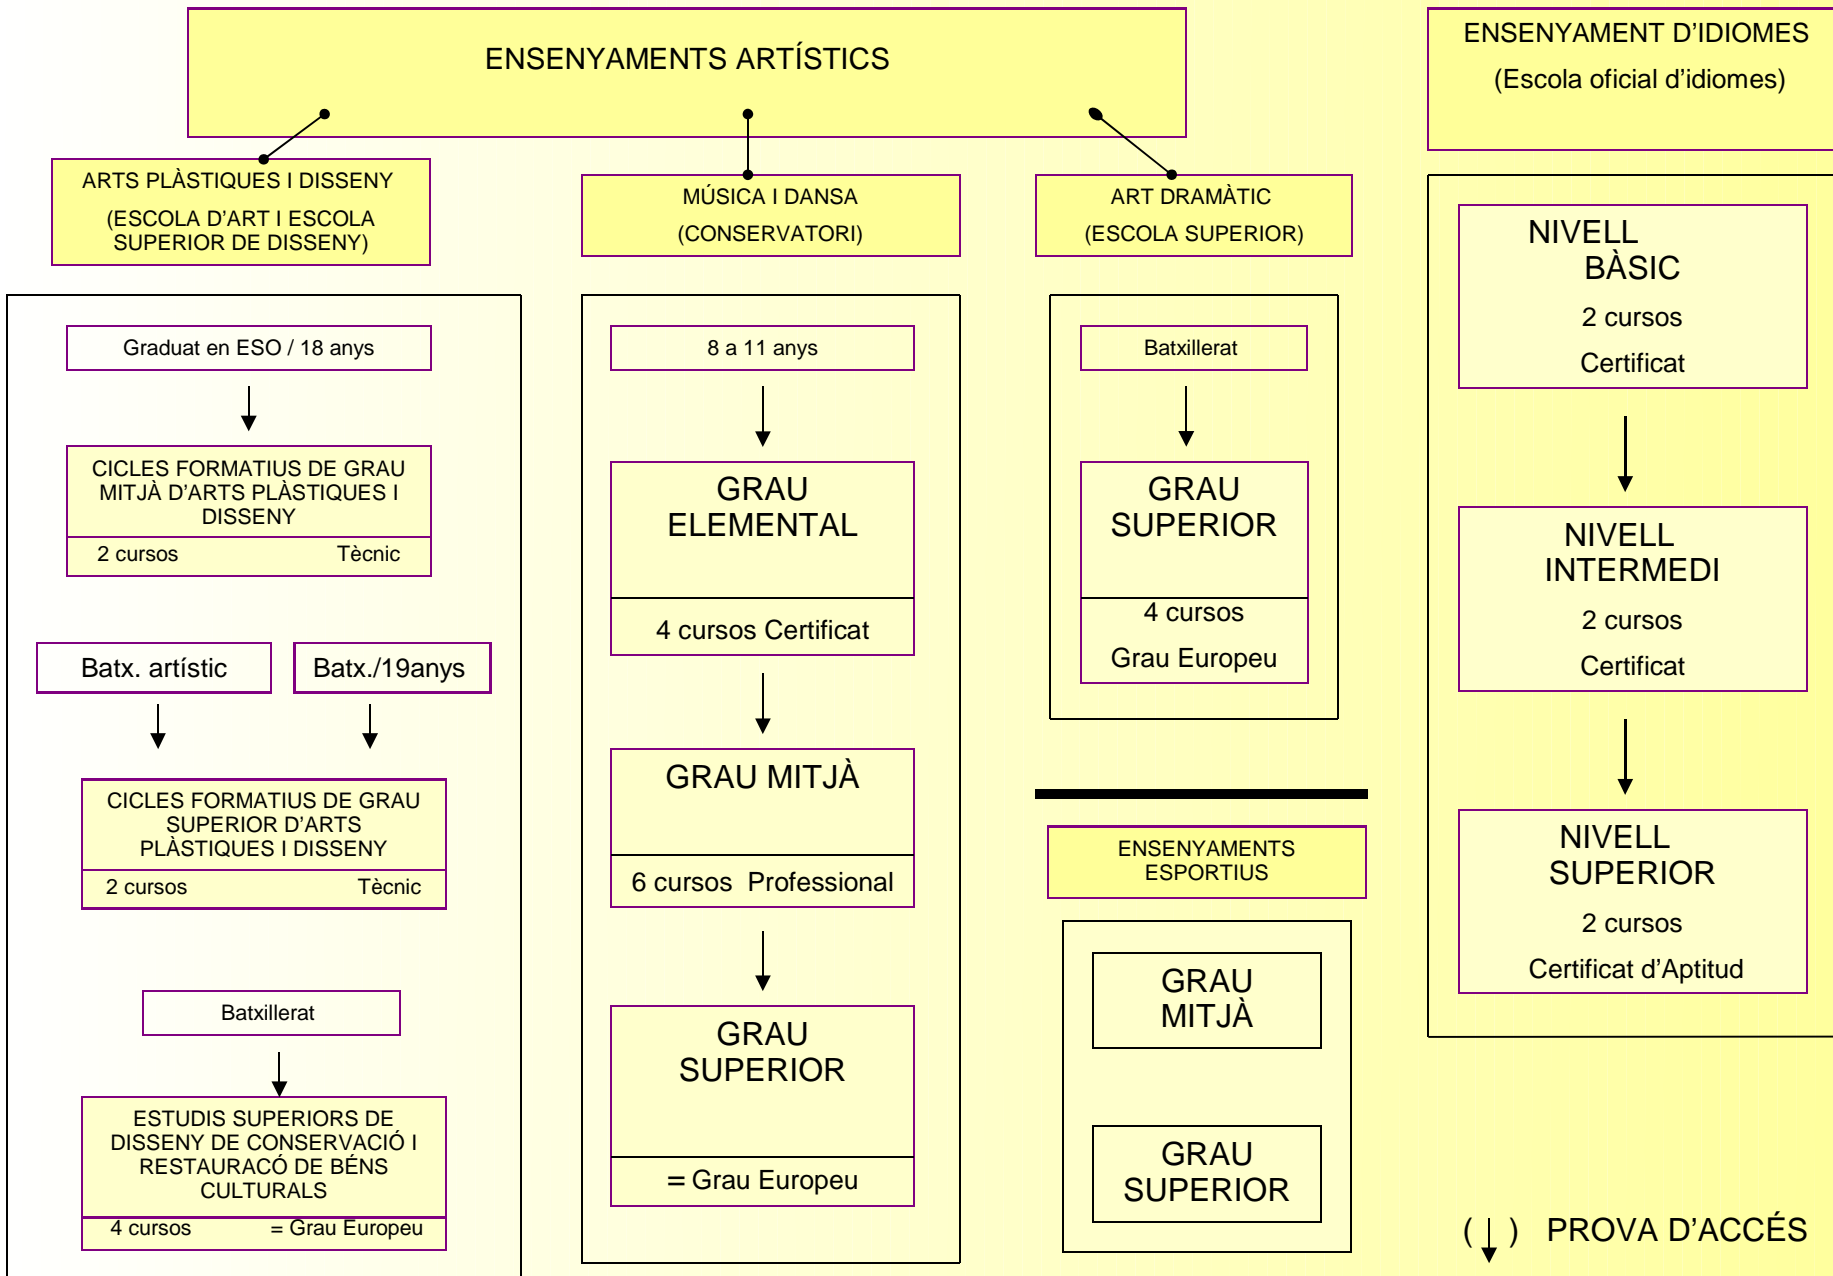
ENSENYAMENTS ARTÍSTICS

ARTS PLÀSTIQUES I DISSENY
(ESCOLA D'ART I ESCOLA SUPERIOR DE DISSENY)

MÚSICA I DANSA
(CONSERVATORI)

ART DRAMÀTIC
(ESCOLA SUPERIOR)

ENSENYAMENT D'IDIOMES
(Escola oficial d'idiomes)

Graduat en ESO / 18 anys

CICLES FORMATIUS DE GRAU MITJÀ D'ARTS PLÀSTIQUES I DISSENY
2 cursos Tècnic

Batx. artístic

Batx./19anys

CICLES FORMATIUS DE GRAU SUPERIOR D'ARTS PLÀSTIQUES I DISSENY
2 cursos Tècnic

Batxillerat

ESTUDIS SUPERIORS DE DISSENY DE CONSERVACIÓ I RESTAURACÓ DE BÉNS CULTURALS
4 cursos = Grau Europeu

8 a 11 anys

GRAU ELEMENTAL
4 cursos Certificat

GRAU MITJÀ
6 cursos Professional

GRAU SUPERIOR
= Grau Europeu

Batxillerat

GRAU SUPERIOR
4 cursos
Grau Europeu

ENSENYAMENTS ESPORTIUS

GRAU MITJÀ

GRAU SUPERIOR

NIVELL BÀSIC
2 cursos
Certificat

NIVELL INTERMEDI
2 cursos
Certificat

NIVELL SUPERIOR
2 cursos
Certificat d'Aptitud

( ) PROVA D'ACCÉS